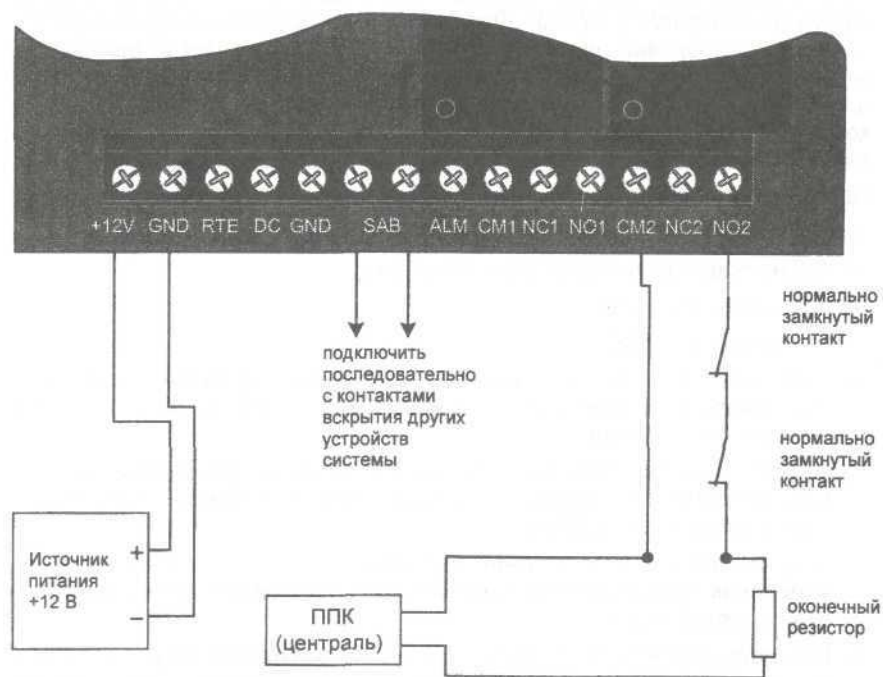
+12V GND RTE DC GND SAB ALM CM1 NC1 NO1 CM2 NC2 NO2

подключить последовательно с контактами вскрытия других устройств системы

нормально замкнутый контакт

нормально замкнутый контакт

Источник питания +12 В

+

−

ППК (централь)

оконечный резистор